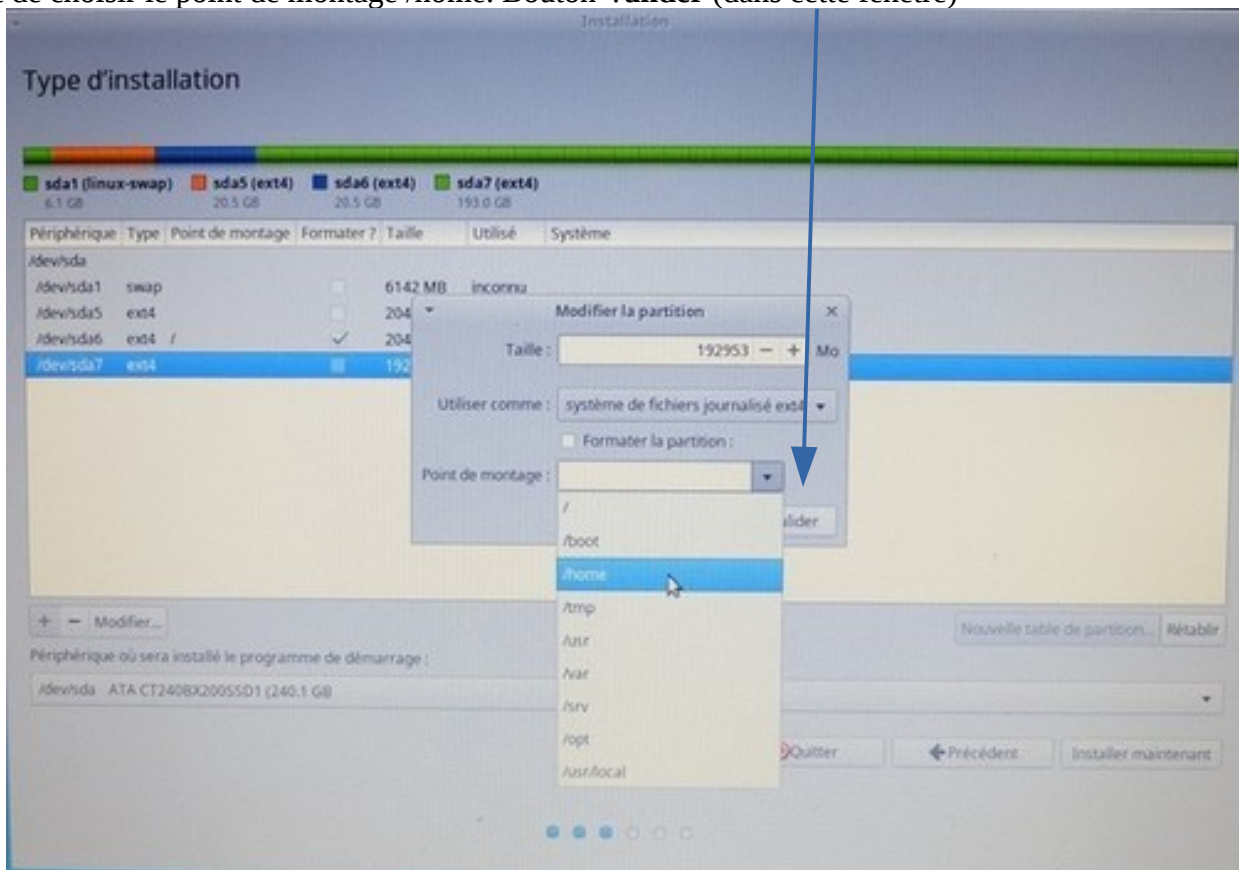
r de choisir le point de montage /home. Bouton **Valider** (dans cette fenêtre)

Installation

Type d'installation

sda1 (linux-swap) 6.1 GB
sda5 (ext4) 20.5 GB
sda6 (ext4) 20.5 GB
sda7 (ext4) 193.0 GB

| Périphérique | Type | Point de montage | Formater ? | Taille | Utilisé | Système |
|---|---|---|---|---|---|---|
| /dev/sda | | | | | | |
| /dev/sda1 | swap | | | 6142 MB | inconnu | |
| /dev/sda5 | ext4 | | | 204 | | |
| /dev/sda6 | ext4 | / | ✓ | 204 | | |
| /dev/sda7 | ext4 | | | 192 | | |

Modifier la partition

Taille : 192953 − + Mo

Utiliser comme : système de fichiers journalisé ext4

Formater la partition :

Point de montage :

/
/boot
/home
/tmp
/usr
/var
/srv
/opt
/usr/local

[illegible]lider

+ − Modifier...

Nouvelle table de partition... Rétablir

Périphérique où sera installé le programme de démarrage :

/dev/sda ATA CT240BX200SSD1 (240.1 GB

Quitter Précédent Installer maintenant